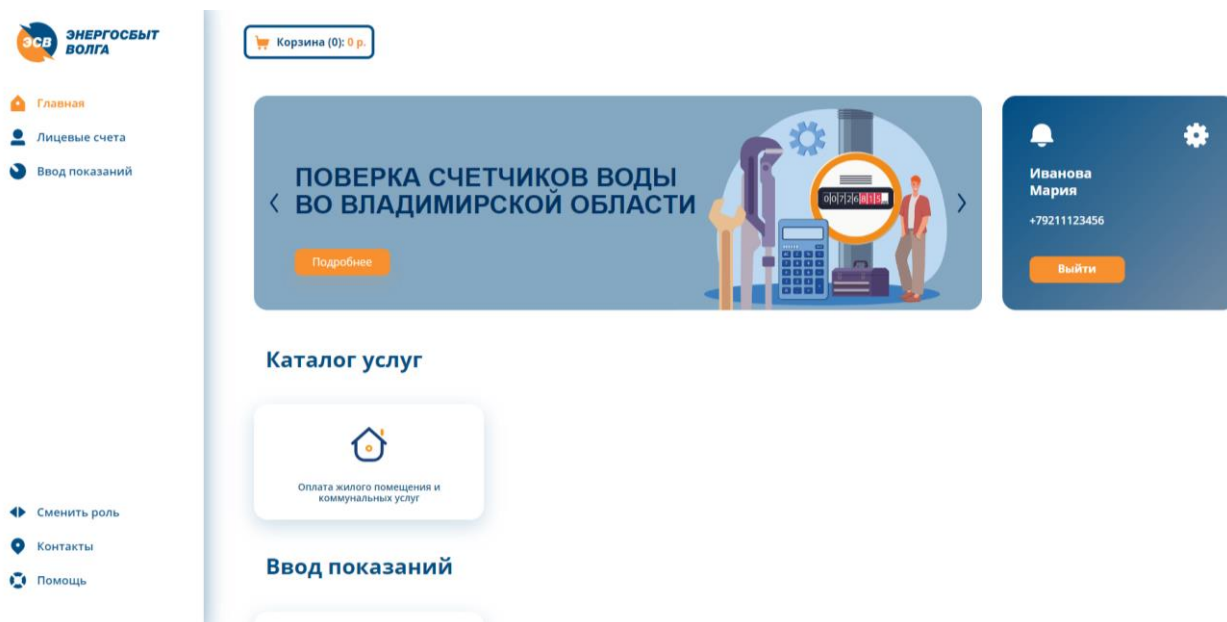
ЭСВ ЭНЕРГОСБЫТ ВОЛГА

Главная
Лицевые счета
Ввод показаний

Корзина (0): 0 р.

ПОВЕРКА СЧЕТЧИКОВ ВОДЫ ВО ВЛАДИМИРСКОЙ ОБЛАСТИ

Подробнее

00720015

Иванова Мария
+79211123456
Выйти

Каталог услуг

Оплата жилого помещения и коммунальных услуг

Ввод показаний

Сменить роль
Контакты
Помощь